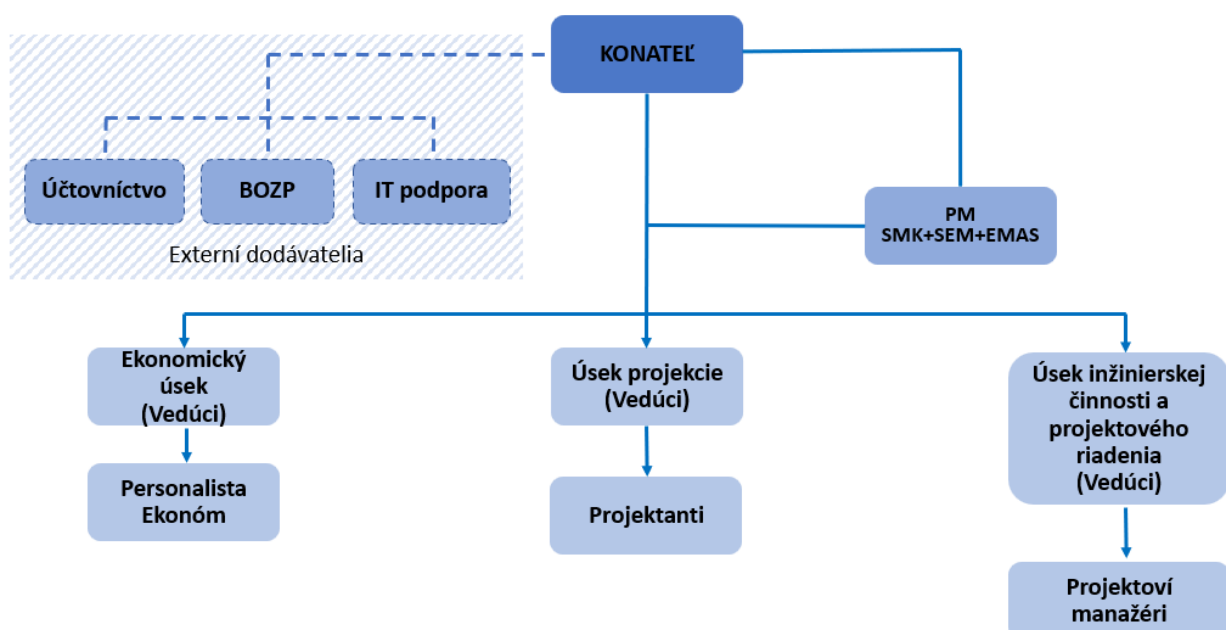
KONATEĽ

Účtovníctvo

BOZP

IT podpora

Externí dodávatelia

PM
SMK+SEM+EMAS

Ekonomický úsek (Vedúci)

Personalista Ekonóm

Úsek projekcie (Vedúci)

Projektanti

Úsek inžinierskej činnosti a projektového riadenia (Vedúci)

Projektoví manažéri